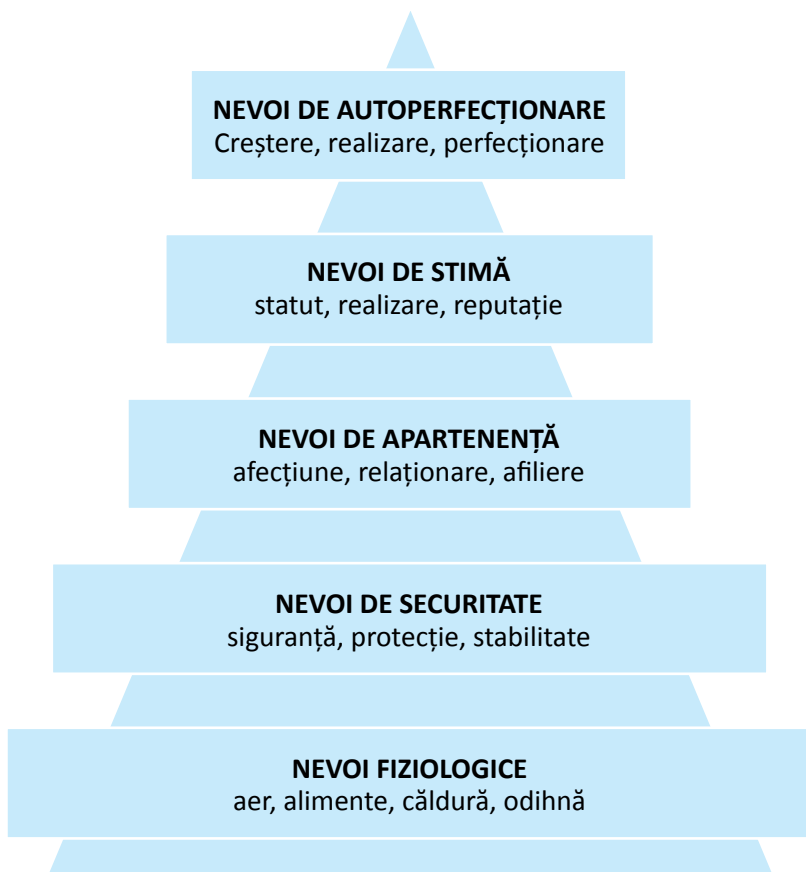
NEVOI DE AUTOPERFECȚIONARE
Creștere, realizare, perfecționare

NEVOI DE STIMĂ
statut, realizare, reputație

NEVOI DE APARTENENȚĂ
afecțiune, relaționare, afiliere

NEVOI DE SECURITATE
siguranță, protecție, stabilitate

NEVOI FIZIOLOGICE
aer, alimente, căldură, odihnă